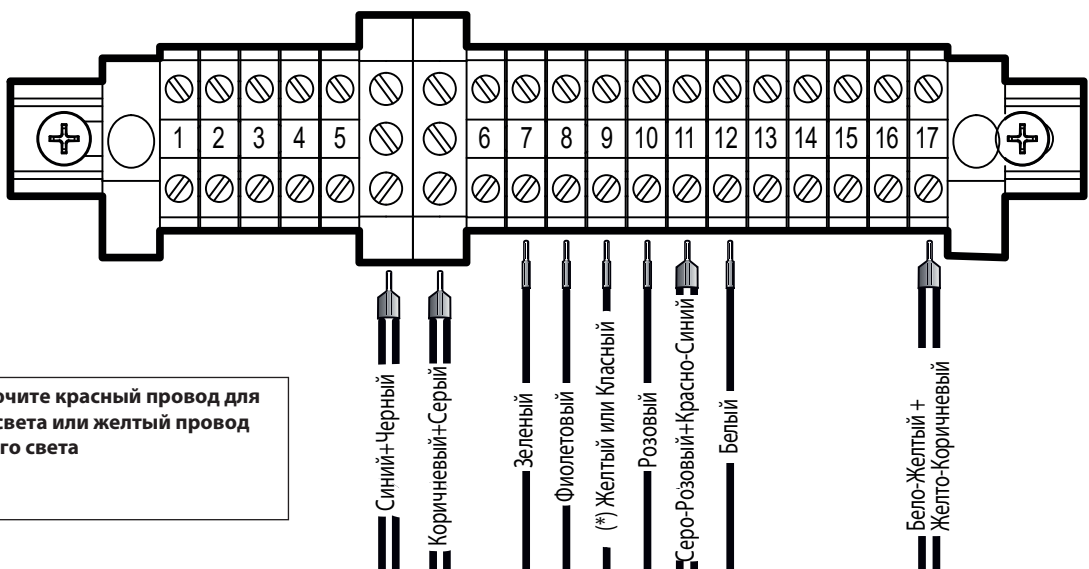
1
2
3
4
5
6
7
8
9
10
11
12
13
14
15
16
17

Синий+Черный
Коричневый+Серый
Зеленый
Фиолетовый
(*) Желтый или Красный
Розовый
Серо-Розовый+Красно-Синий
Белый
Бело-Желтый + Желто-Коричневый

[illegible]очите красный провод для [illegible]света или желтый провод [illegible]го света